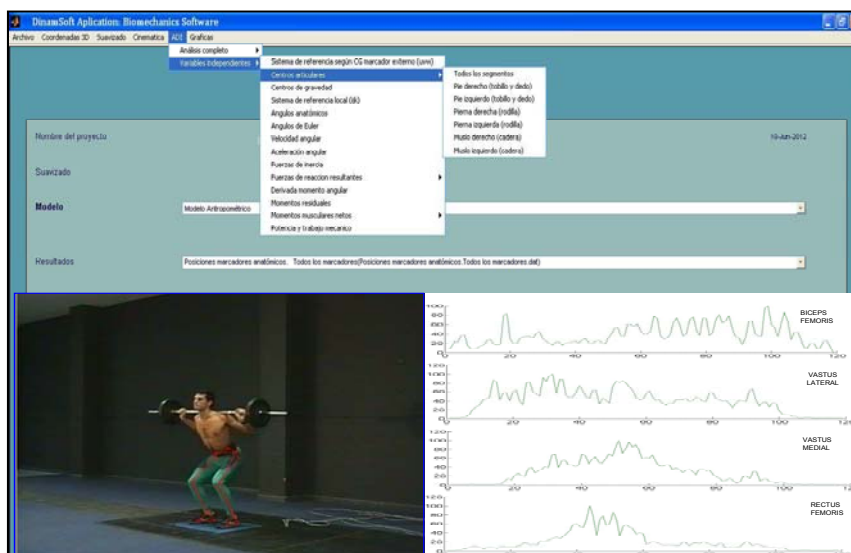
DinamSoft Aplication: Biomechanics Software

Archivo Coordenadas 3D Suavizado Cinematica ADI Graficas

Análisis completo
Variables independientes

Sistema de referencia según CG marcador externo (uvw)
Centros articulares
Centros de gravedad
Sistema de referencia local (ijk)
Angulos anatómicos
Angulos de Euler
Velocidad angular
Aceleración angular
Fuerzas de inercia
Fuerzas de reaccion resultantes
Derivada momento angular
Momentos residuales
Momentos musculares netos
Potencia y trabajo mecanico

Todos los segmentos
Pie derecho (tobillo y dedo)
Pie izquierdo (tobillo y dedo)
Pierna derecha (rodilla)
Pierna izquierda (rodilla)
Muslo derecho (cadera)
Muslo izquierdo (cadera)

Nombre del proyecto
19-Jun-2012

Suavizado

Modelo
Modelo Antropométrico

Resultados
Posiciones marcadores anatómicos. Todos los marcadores(Posiciones marcadores anatómicos.Todos los marcadores.dat)

BICEPS FEMORIS
VASTUS LATERAL
VASTUS MEDIAL
RECTUS FEMORIS

100 80 60 40 20 0 20 40 60 80 100 120
120 100 80 60 40 20 0 20 40 60 80 100 120
120 100 80 60 40 20 0 20 40 60 80 100 120
120 100 80 60 40 20 0